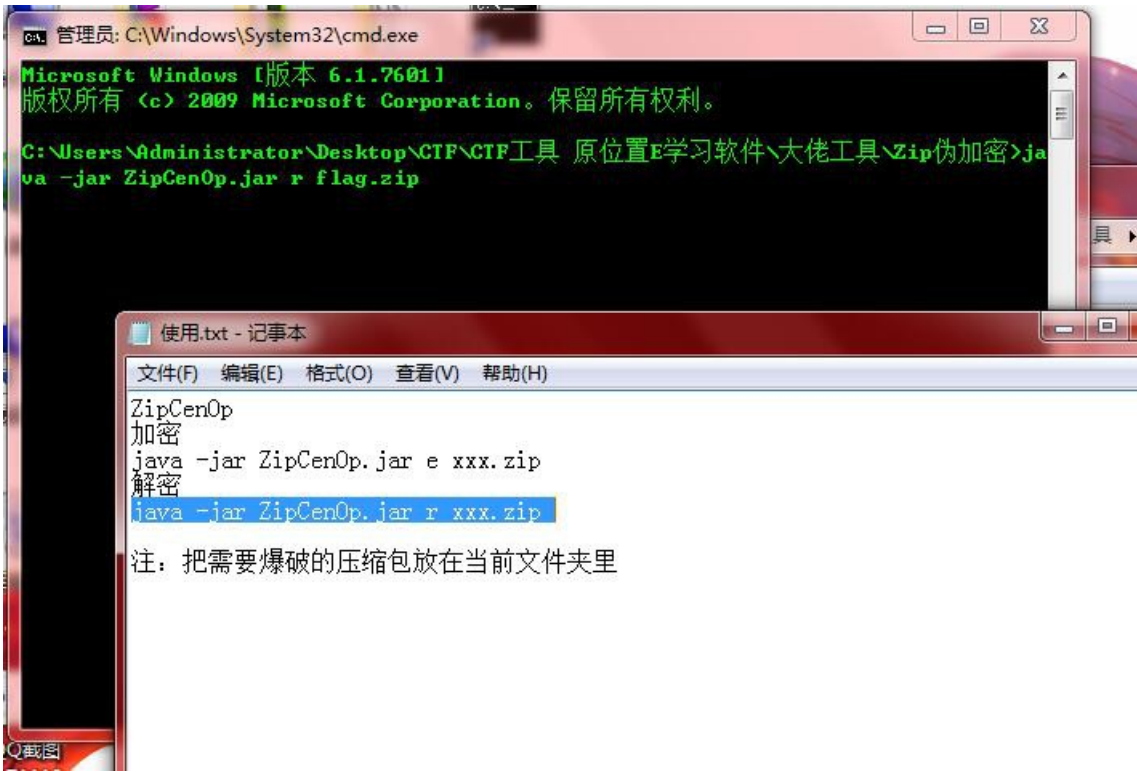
管理员: C:\Windows\System32\cmd.exe

Microsoft Windows [版本 6.1.7601]
版权所有 (c) 2009 Microsoft Corporation。保留所有权利。

C:\Users\Administrator\Desktop\CTF\CTF工具 原位置E学习软件\大佬工具\Zip伪加密>java -jar ZipCenOp.jar r flag.zip

具

使用.txt - 记事本

文件(F) 编辑(E) 格式(O) 查看(V) 帮助(H)

ZipCenOp
加密
java -jar ZipCenOp.jar e xxx.zip
解密
java -jar ZipCenOp.jar r xxx.zip

注：把需要爆破的压缩包放在当前文件夹里

Q截图